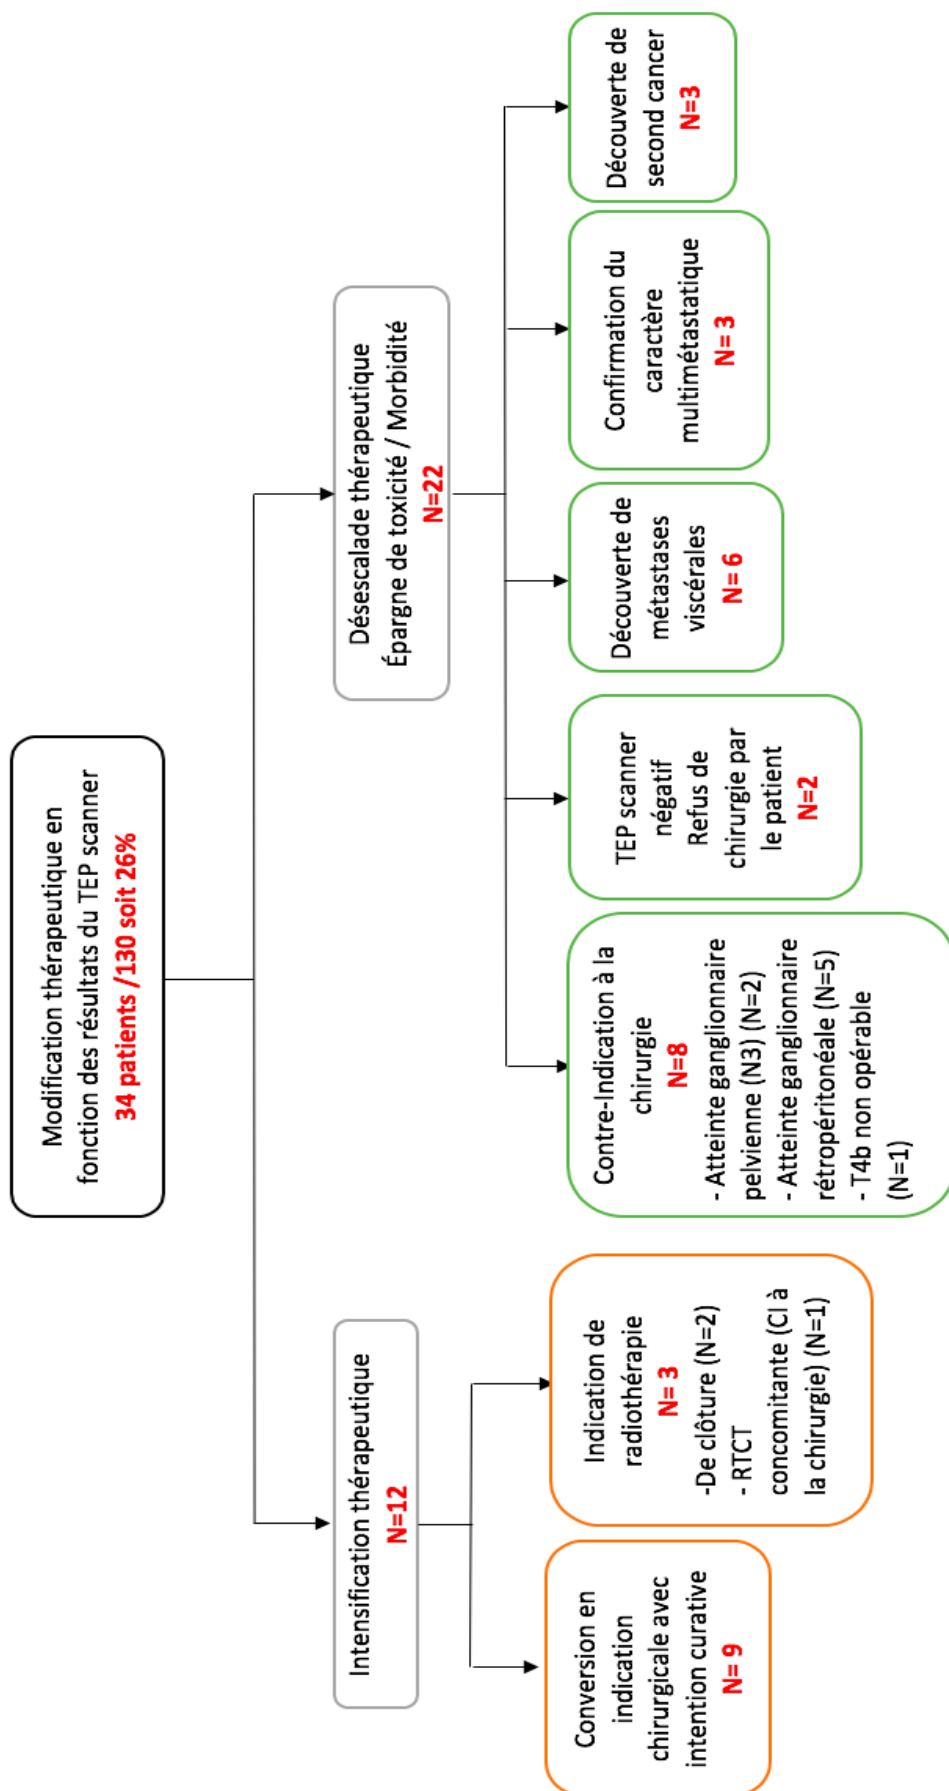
Modification thérapeutique en fonction des résultats du TEP scanner
34 patients /130 soit 26%

Désescalade thérapeutique
Épargne de toxicité / Morbidité
N=22

Intensification thérapeutique
N=12

Découverte de second cancer
N=3

Confirmation du caractère multimétastatique
N= 3

Découverte de métastases viscérales
N=6

TEP scanner négatif Refus de chirurgie par le patient
N=2

Contre-Indication à la chirurgie
N=8
- Atteinte ganglionnaire pelvienne (N3) (N=2)
- Atteinte ganglionnaire rétropéritonéale (N=5)
- T4b non opérable (N=1)

Indication de radiothérapie
N= 3
-De clôture (N=2)
- RTCT concomitante (CI à la chirurgie) (N=1)

Conversion en indication chirurgicale avec intention curative
N= 9